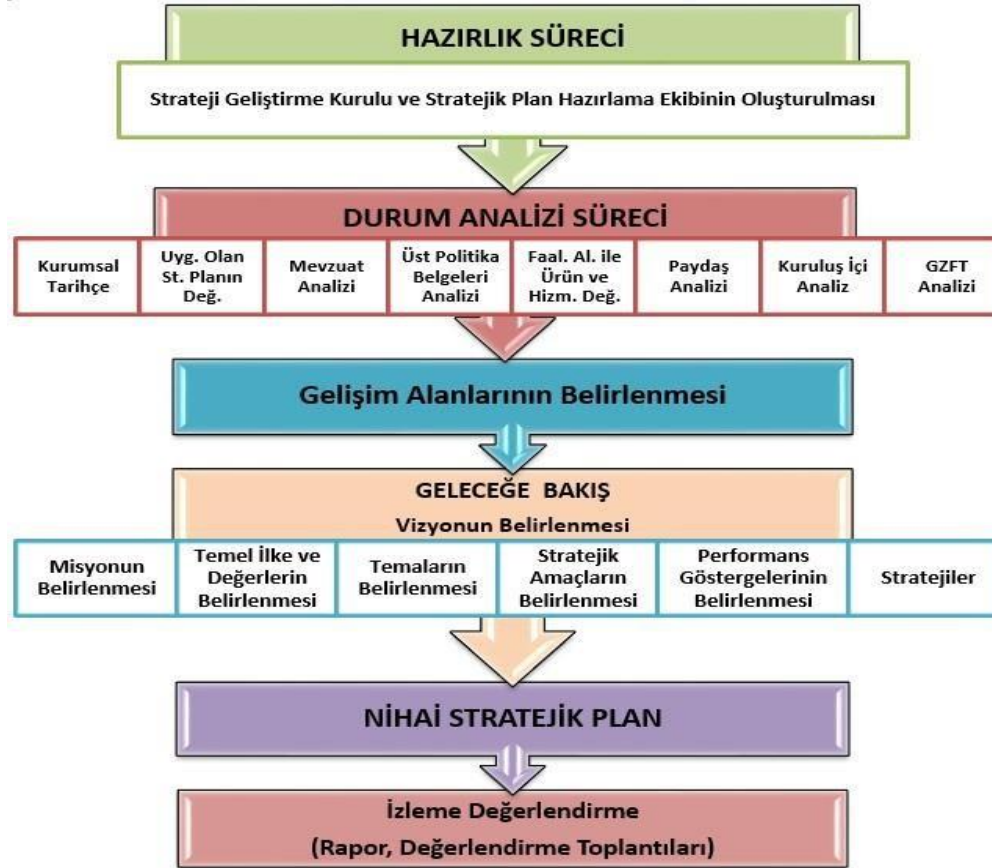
HAZIRLIK SÜRECİ

Strateji Geliştirme Kurulu ve Stratejik Plan Hazırlama Ekibinin Oluşturulması

DURUM ANALİZİ SÜRECİ

Kurumsal Tarihçe

Uyg. Olan St. Planın Değ.

Mevzuat Analizi

Üst Politika Belgeleri Analizi

Faal. Al. ile Ürün ve Hizm. Değ.

Paydaş Analizi

Kuruluş İçi Analiz

GZFT Analizi

Gelişim Alanlarının Belirlenmesi

GELECEĞE BAKIŞ

Vizyonun Belirlenmesi

Misyonun Belirlenmesi

Temel İlke ve Değerlerin Belirlenmesi

Temaların Belirlenmesi

Stratejik Amaçların Belirlenmesi

Performans Göstergelerinin Belirlenmesi

Stratejiler

NİHAİ STRATEJİK PLAN

İzleme Değerlendirme

(Rapor, Değerlendirme Toplantıları)